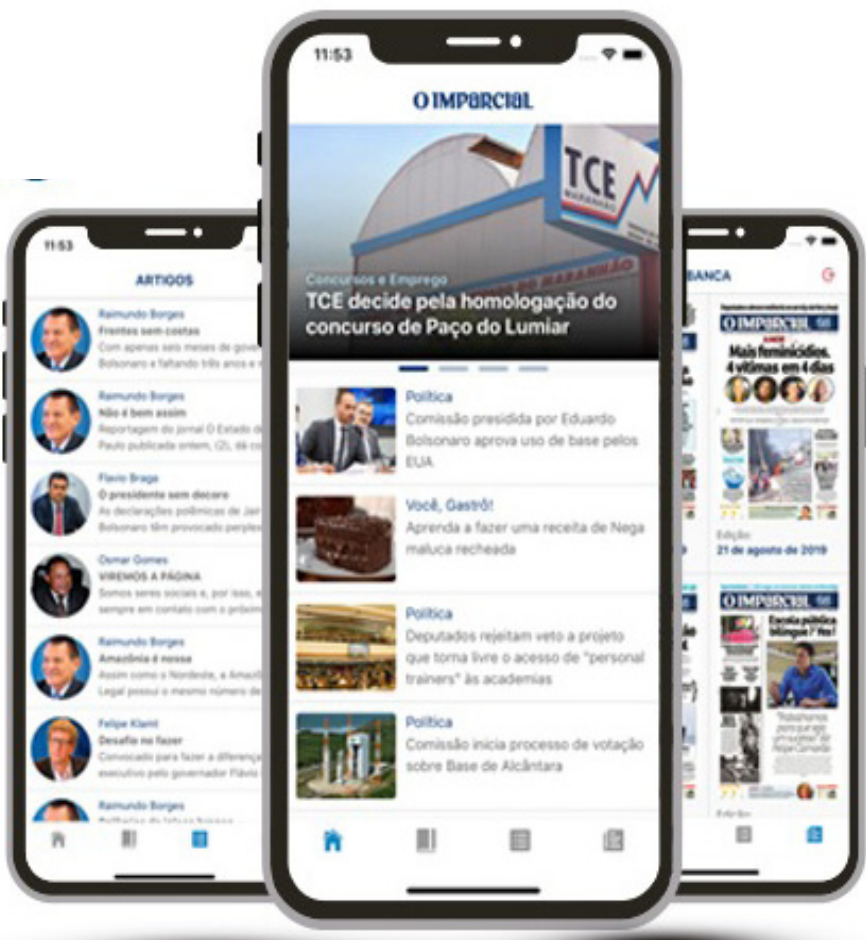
11:53

ARTIGOS

Raimundo Borges
Frentes sem costas
Com apenas seis meses de gove
Bolsonaro e faltando três anos e

Raimundo Borges
Não é bem assim
Reportagem do jornal O Estado d
Paulo publicada ontem, (2), dá co

Flávio Braga
O presidente sem decoro
As declarações polêmicas de Jai
Bolsonaro têm provocado perplex

Osmar Gomes
VIREMOS A PÁGINA
Somos seres sociais e, por isso,
sempre em contato com o próxim

Raimundo Borges
Amazônia é nossa
Assim como o Nordeste, a Amazô
Legal possui o mesmo número de

Felipe Klamt
Desafio no fazer
Convocado para fazer a diferença
executivo pelo governador Flávio

Raimundo Borges
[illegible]

11:53

O IMPARCIAL

TCE

Concursos e Emprego
TCE decide pela homologação do concurso de Paço do Lumiar

Política
Comissão presidida por Eduardo Bolsonaro aprova uso de base pelos EUA

Você, Gastrô!
Aprenda a fazer uma receita de Nega maluca recheada

Política
Deputados rejeitam veto a projeto que torna livre o acesso de "personal trainers" às academias

Política
Comissão inicia processo de votação sobre Base de Alcântara

BANCA

O IMPARCIAL
Mais feminicídios. 4 vítimas em 4 dias

Edição
21 de agosto de 2019

O IMPARCIAL
Escola pública bilíngue? Há!

Edição